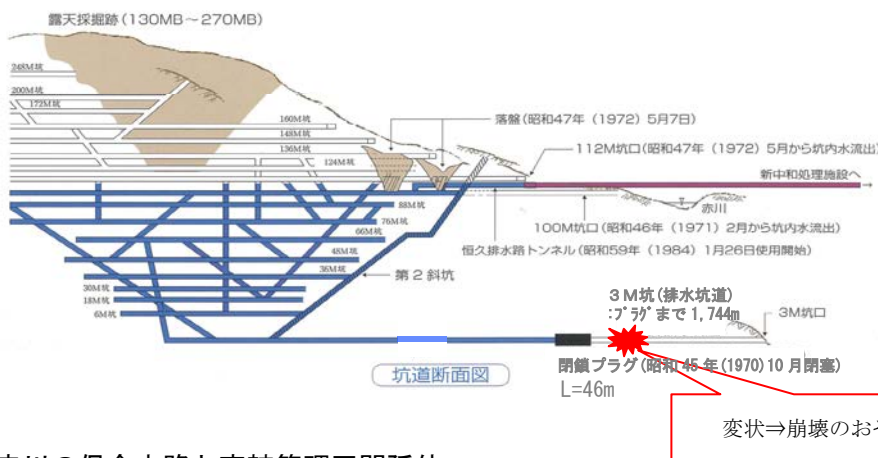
露天採掘跡（130MB～270MB）

248M坑
200M坑
172M坑
160M坑
148M坑
136M坑
124M坑

落盤（昭和47年（1972）5月7日）

112M坑口（昭和47年（1972）5月から坑内水流出）

新中和処理施設へ

88M坑
76M坑
66M坑
48M坑
36M坑
30M坑
18M坑
6M坑

赤川

100M坑口（昭和46年（1971）2月から坑内水流出）

恒久排水路トンネル（昭和59年（1984）1月26日使用開始）

第２斜坑

３Ｍ坑（排水坑道）
:ﾌﾟﾗｸﾞまで 1,744m

3M坑口

閉鎖プラグ（昭和 45 年(1970)10 月閉塞）
L=46m

坑道断面図

変状⇒崩壊のお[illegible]

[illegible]